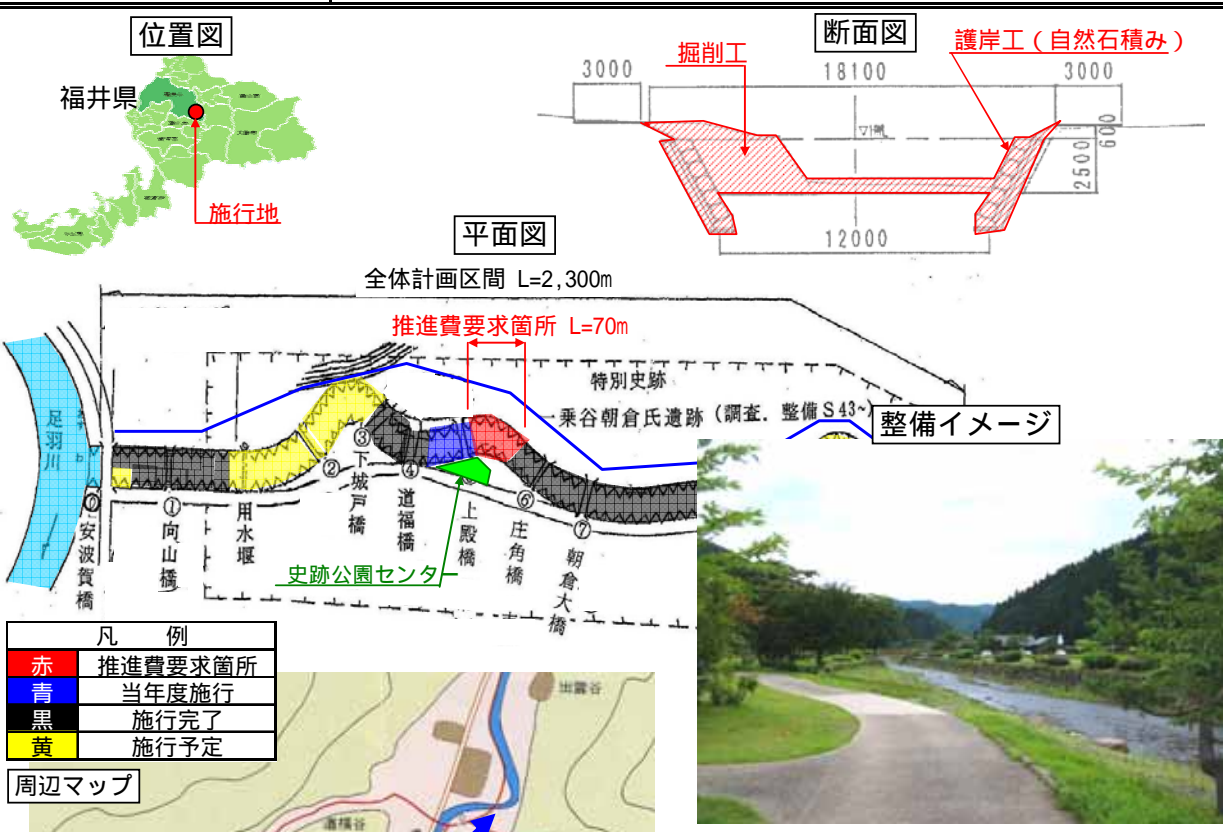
位置図

福井県

施行地

断面図

掘削工

護岸工（自然石積み）

3000

18100

3000

600

2500

12000

平面図

全体計画区間 L=2,300m

推進費要求箇所 L=70m

特別史跡

一乗谷朝倉氏遺跡（調査．整備S43~）

整備イメージ

足羽川

⓪ 安波賀橋

① 向山橋

用水堰

② 

③ 下城戸橋

④ 道福橋

⑤ 上殿橋

⑥ 庄角橋

⑦ 朝倉大橋

史跡公園センター

| 凡例 | |
|---|---|
| 赤 | 推進費要求箇所 |
| 青 | 当年度施行 |
| 黒 | 施行完了 |
| 黄 | 施行予定 |

周辺マップ